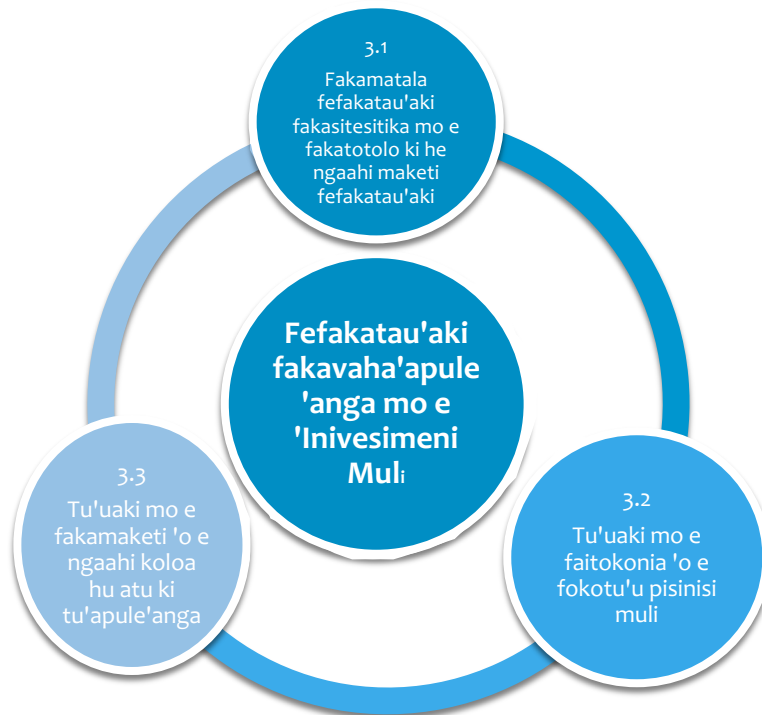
3.1

Fakamatala fefakatau'aki fakasitesitika mo e fakatotolo ki he ngaahi maketi fefakatau'aki

Fefakatau'aki fakavaha'apule'anga mo e 'Inivesimeni Muli

3.3

Tu'uaki mo e fakamaketi 'o e ngaahi koloa hu atu ki tu'apule'anga

3.2

Tu'uaki mo e faitokonia 'o e fokotu'u pisinisi muli